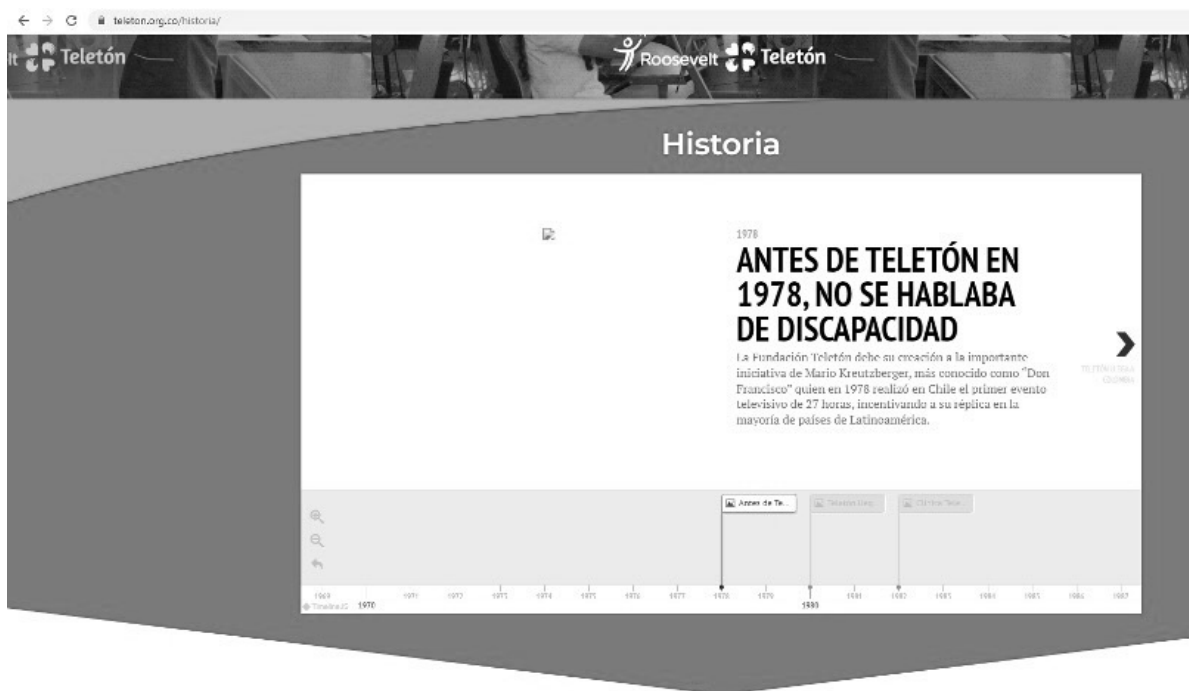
teleton.org.co/historia/

lt Teletón

Roosevelt Teletón

Historia

1978

ANTES DE TELETÓN EN 1978, NO SE HABLABA DE DISCAPACIDAD

La Fundación Teletón debe su creación a la importante iniciativa de Mario Kreutzberger, más conocido como "Don Francisco" quien en 1978 realizó en Chile el primer evento televisivo de 27 horas, incentivando a su réplica en la mayoría de países de Latinoamérica.

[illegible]

Antes de Te...

Teletón Llega...

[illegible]

1969 1970 1971 1972 1973 1974 1975 1976 1977 1978 1979 1980 1981 1982 1983 1984 1985 1986 1987

TimelineJS 1970

1980